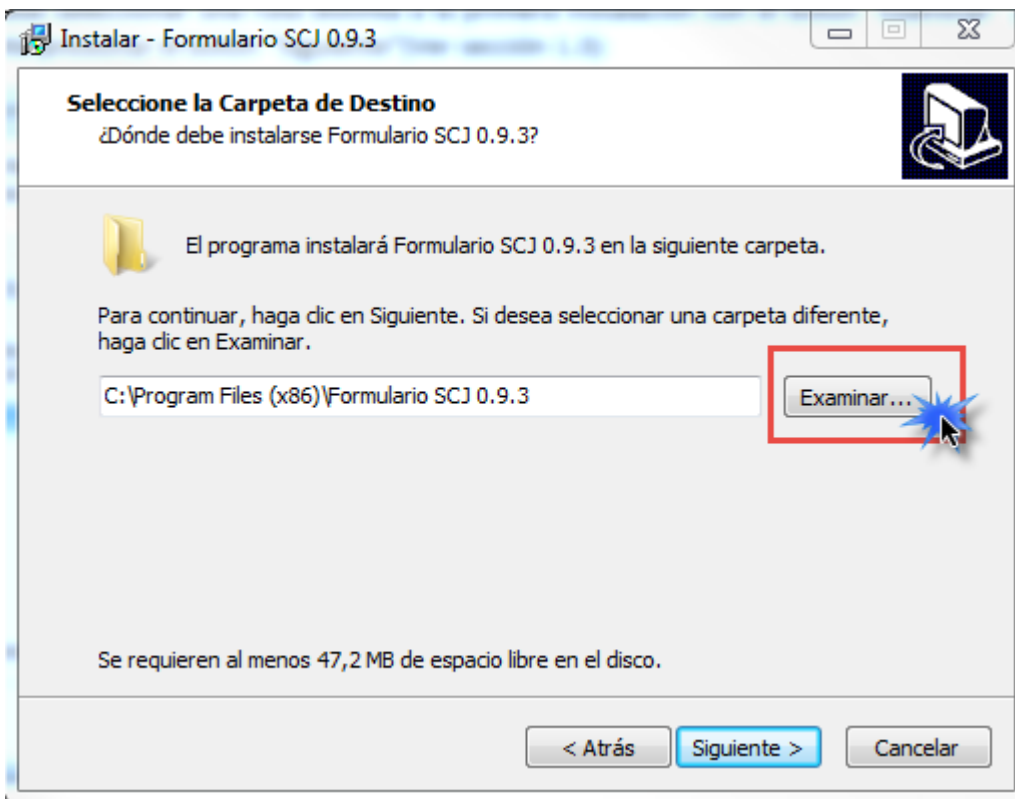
Instalar - Formulario SCJ 0.9.3

Seleccione la Carpeta de Destino
¿Dónde debe instalarse Formulario SCJ 0.9.3?

El programa instalará Formulario SCJ 0.9.3 en la siguiente carpeta.

Para continuar, haga clic en Siguiente. Si desea seleccionar una carpeta diferente, haga clic en Examinar.

C:\Program Files (x86)\Formulario SCJ 0.9.3

Examinar...

Se requieren al menos 47,2 MB de espacio libre en el disco.

< Atrás

Siguiente >

Cancelar